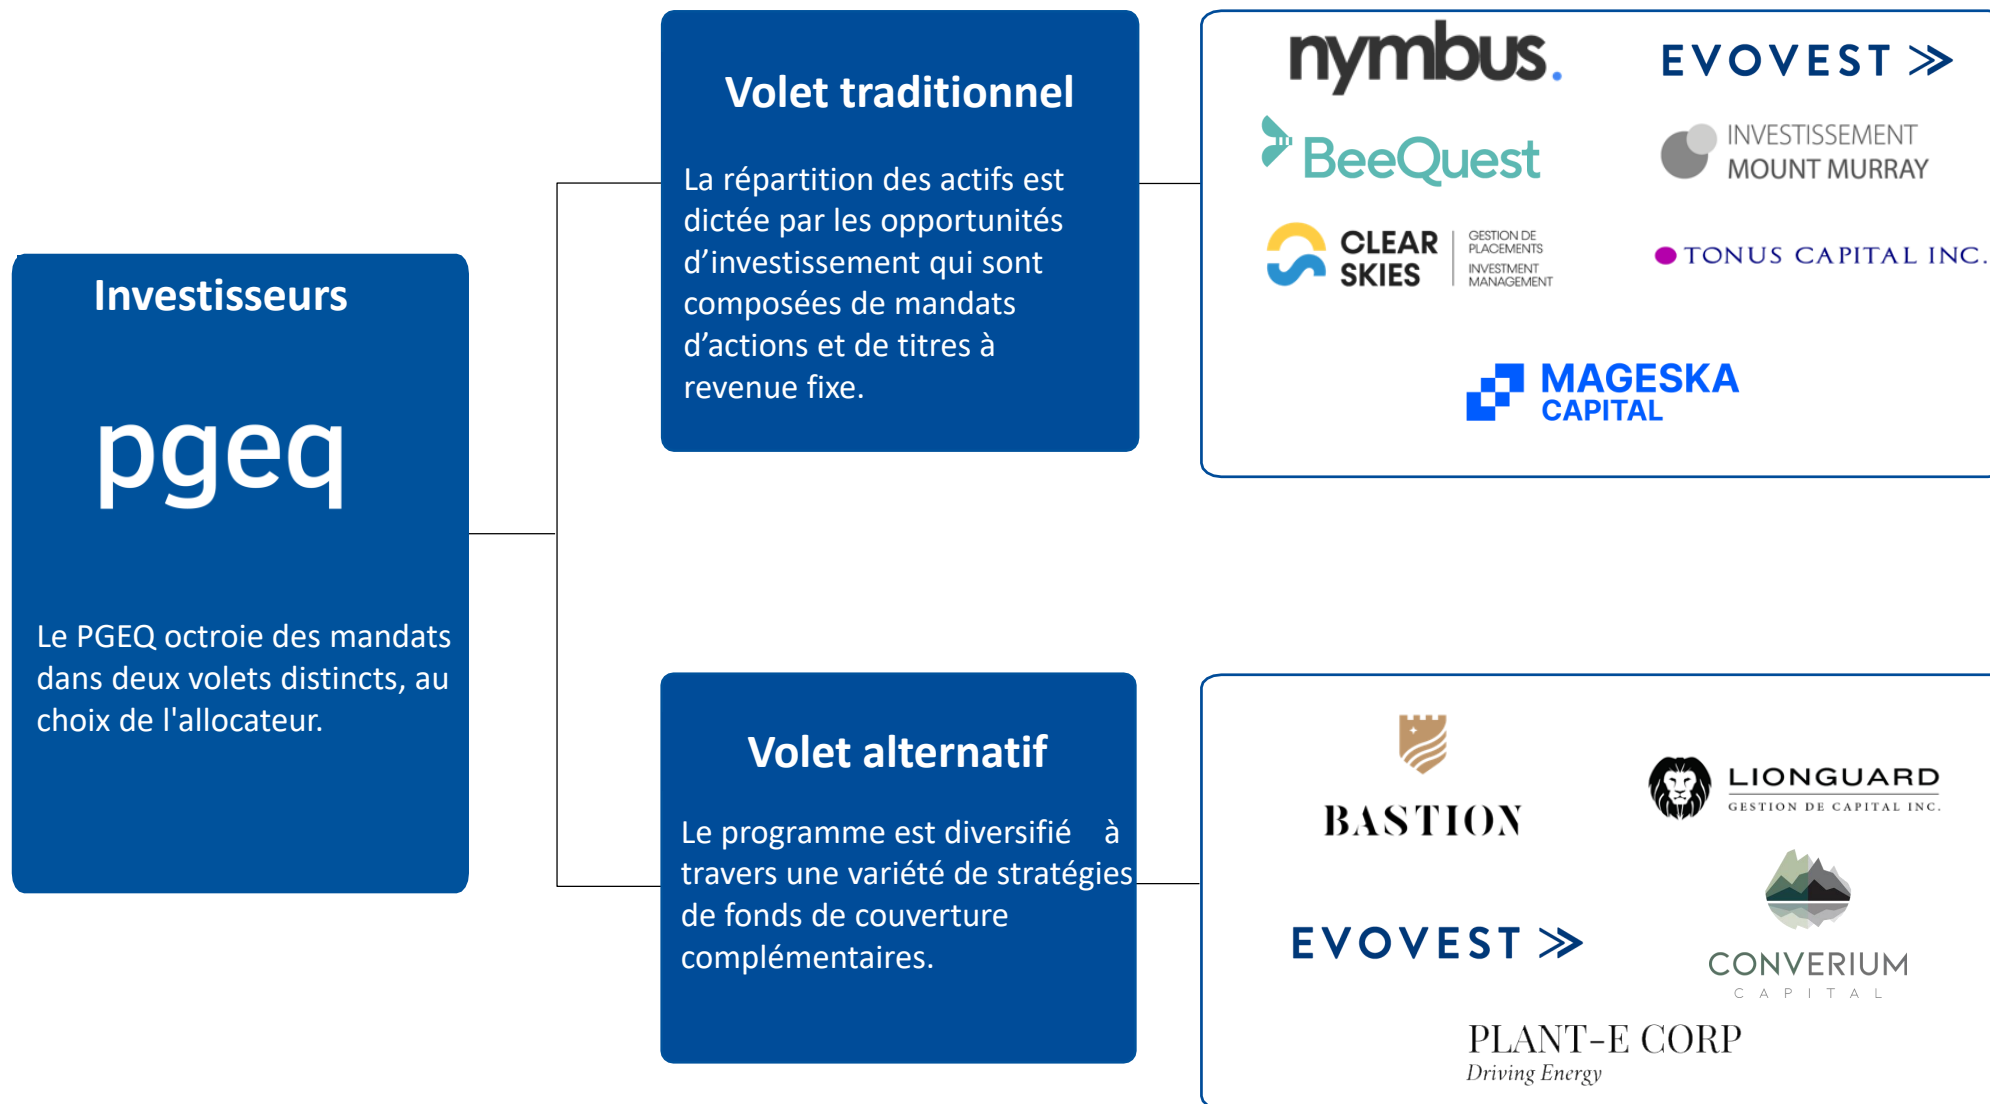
Investisseurs

pgeq

Le PGEQ octroie des mandats dans deux volets distincts, au choix de l'allocateur.

Volet traditionnel

La répartition des actifs est dictée par les opportunités d'investissement qui sont composées de mandats d'actions et de titres à revenue fixe.

nymbus.

EVOVEST

BeeQuest

INVESTISSEMENT MOUNT MURRAY

CLEAR SKIES

GESTION DE PLACEMENTS INVESTMENT MANAGEMENT

TONUS CAPITAL INC.

MAGESKA CAPITAL

Volet alternatif

Le programme est diversifié à travers une variété de stratégies de fonds de couverture complémentaires.

BASTION

LIONGUARD GESTION DE CAPITAL INC.

EVOVEST

CONVERIUM CAPITAL

PLANT-E CORP
Driving Energy